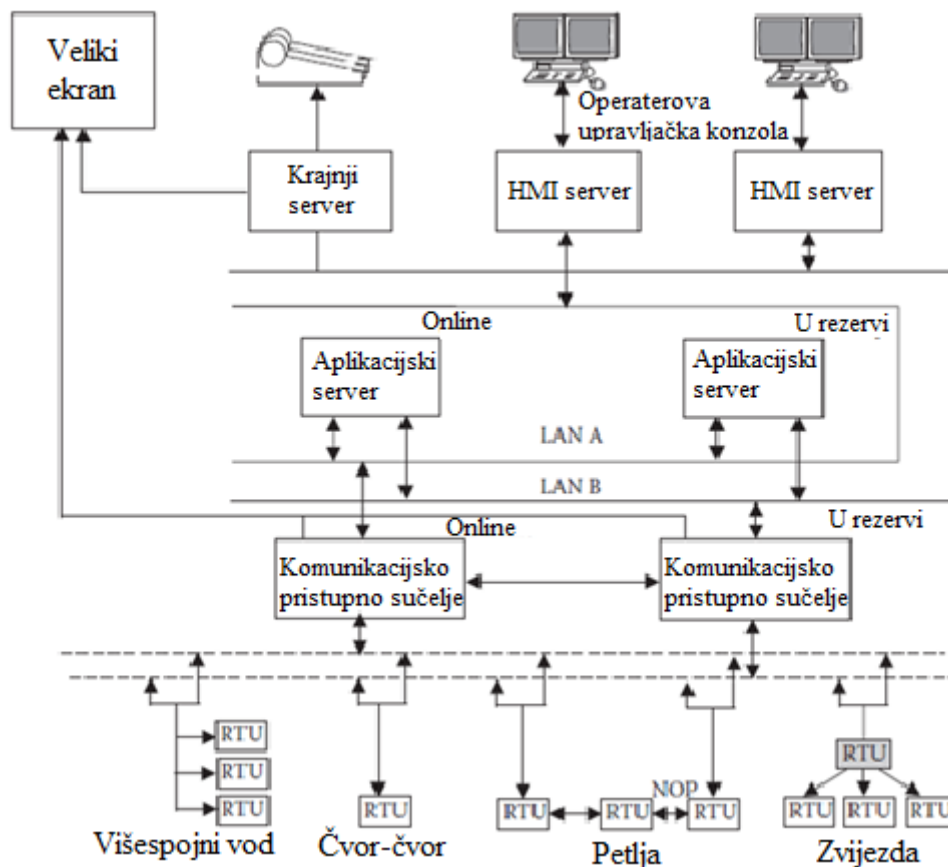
Veliki ekran

Operaterova upravljačka konzola

Krajnji server

HMI server

HMI server

Online

U rezervi

Aplikacijski server

Aplikacijski server

LAN A

LAN B

Online

U rezervi

Komunikacijsko pristupno sučelje

Komunikacijsko pristupno sučelje

RTU
RTU
RTU

RTU

RTU

RTU

NOP

RTU

RTU

RTU
RTU
RTU

Višespojni vod

Čvor-čvor

Petlja

Zvijezda